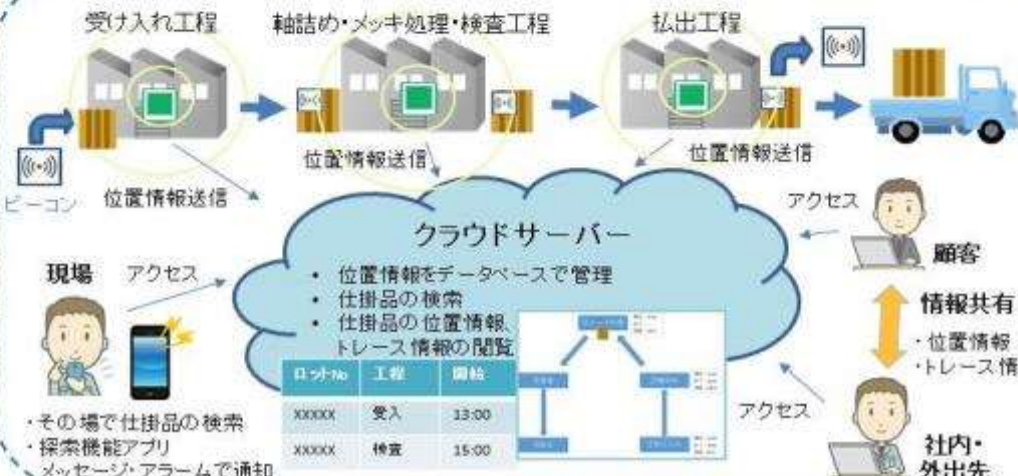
受け入れ工程

軸詰め・メッキ処理・検査工程

払出工程

ビーコン

位置情報送信

位置情報送信

位置情報送信

アクセス

顧客

クラウドサーバー

・ 位置情報をデータベースで管理
・ 仕掛品の検索
・ 仕掛品の位置情報、トレース情報の閲覧

現場

アクセス

情報共有

・位置情報
・トレース情

| ロットNo | 工程 | 開始 |
|---|---|---|
| XXXXX | 受入 | 13:00 |
| XXXXX | 検査 | 15:00 |

アクセス

・その場で仕掛品の検索
・探索機能アプリ
・メッセージ・アラームで通知

社内・外出先